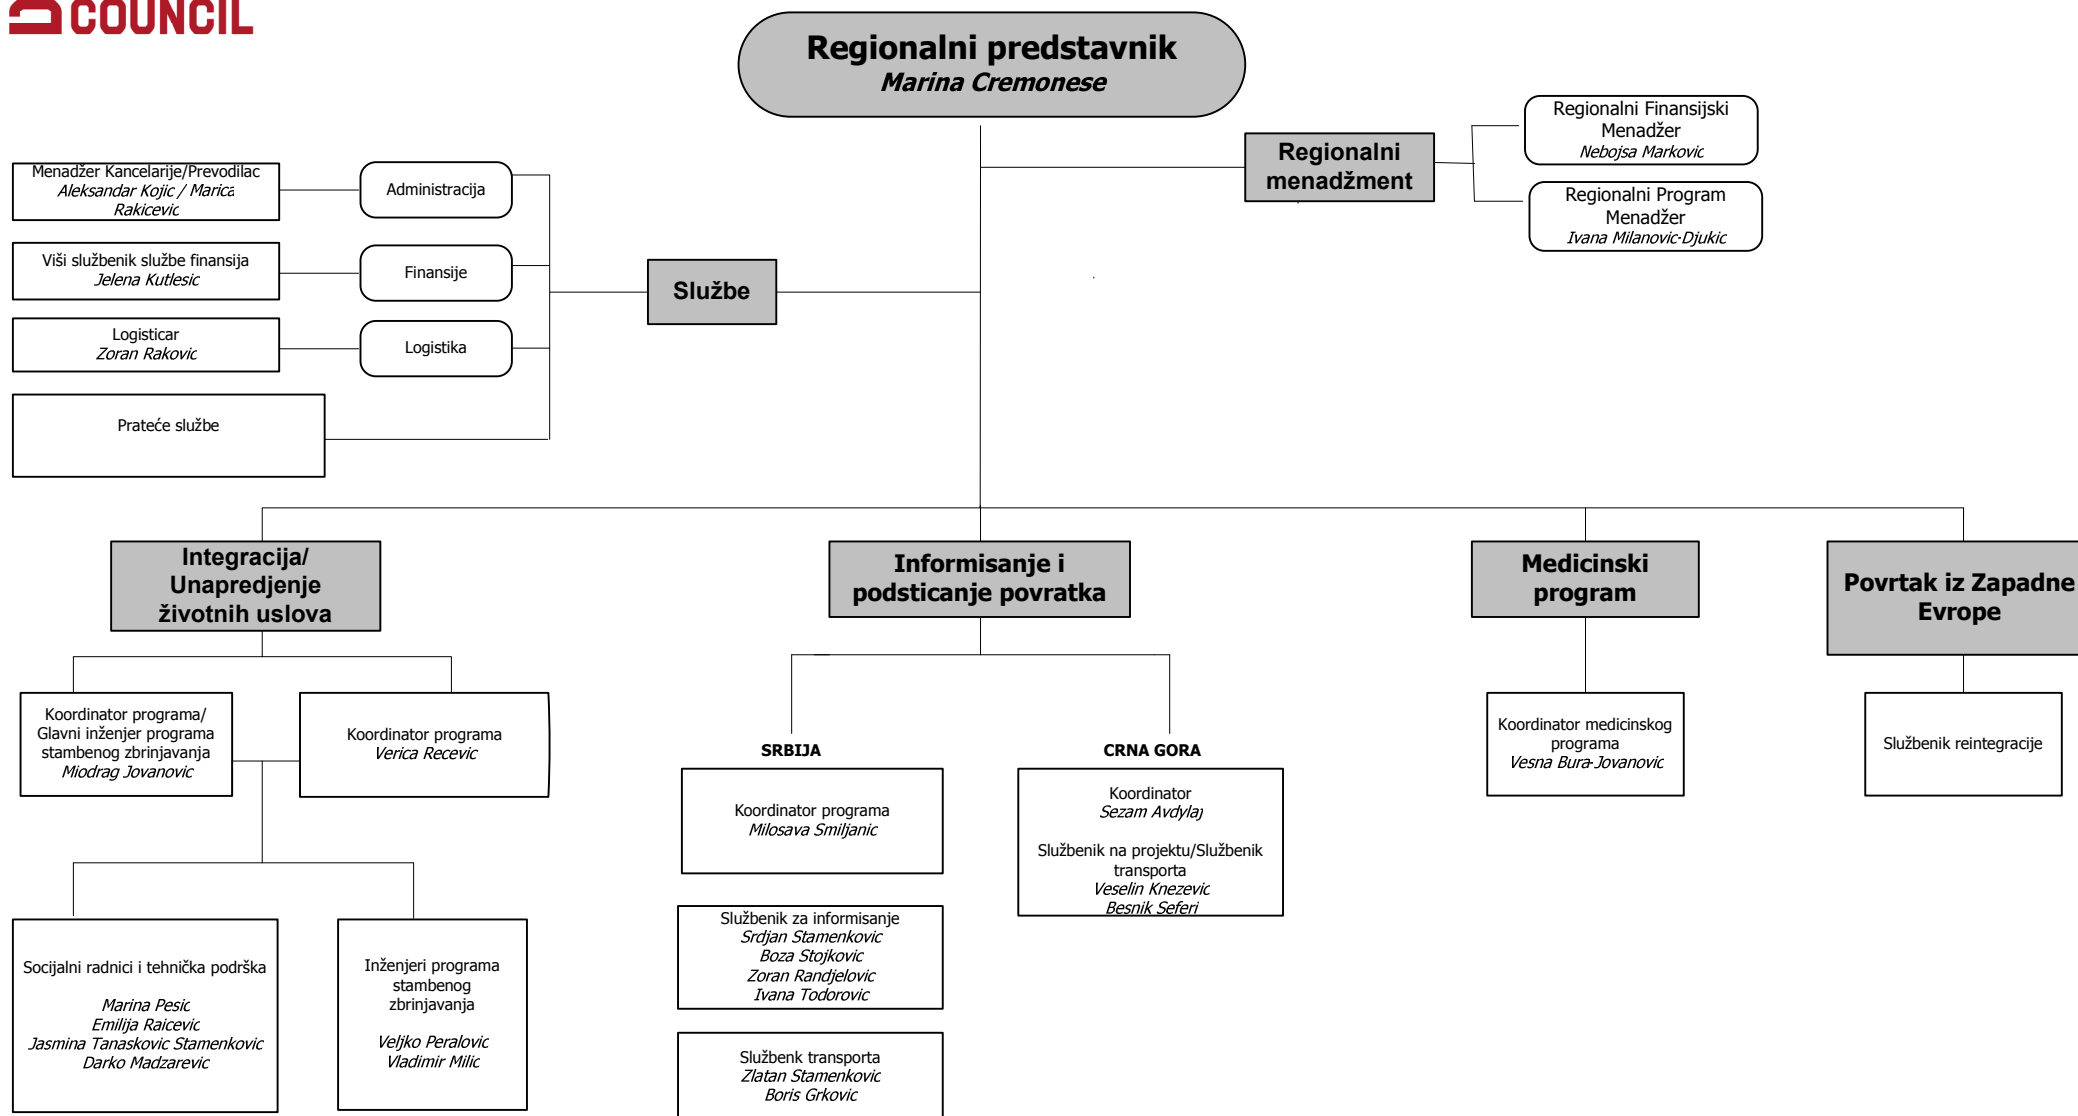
COUNCIL

Regionalni predstavnik
Marina Cremonese

Regionalni menadžment

Regionalni Finansijski Menadžer
Nebojsa Markovic

Regionalni Program Menadžer
Ivana Milanovic-Djukic

Menadžer Kancelarije/Prevodilac
Aleksandar Kojic / Marica Rakicevic

Administracija

Viši službenik službe finansija
Jelena Kutlesic

Finansije

Logisticar
Zoran Rakovic

Logistika

Prateće službe

Službe

Integracija/ Unapredjenje životnih uslova

Informisanje i podsticanje povratka

Medicinski program

Povrtak iz Zapadne Evrope

Koordinator programa/ Glavni inženjer programa stambenog zbrinjavanja
Miodrag Jovanovic

Koordinator programa
Verica Recevic

SRBIJA

CRNA GORA

Koordinator medicinskog programa
Vesna Bura-Jovanovic

Službenik reintegracije

Koordinator programa
Milosava Smiljanic

Koordinator
Sezam Avdylaj

Službenik na projektu/Službenik transporta
Veselin Knezevic
Besnik Seferi

Službenik za informisanje
Srdjan Stamenkovic
Boza Stojkovic
Zoran Randjelovic
Ivana Todorovic

Službenk transporta
Zlatan Stamenkovic
Boris Grkovic

Socijalni radnici i tehnička podrška

Marina Pesic
Emilija Raicevic
Jasmina Tanaskovic Stamenkovic
Darko Madzarevic

Inženjeri programa stambenog zbrinjavanja

Veljko Peralovic
Vladimir Milic